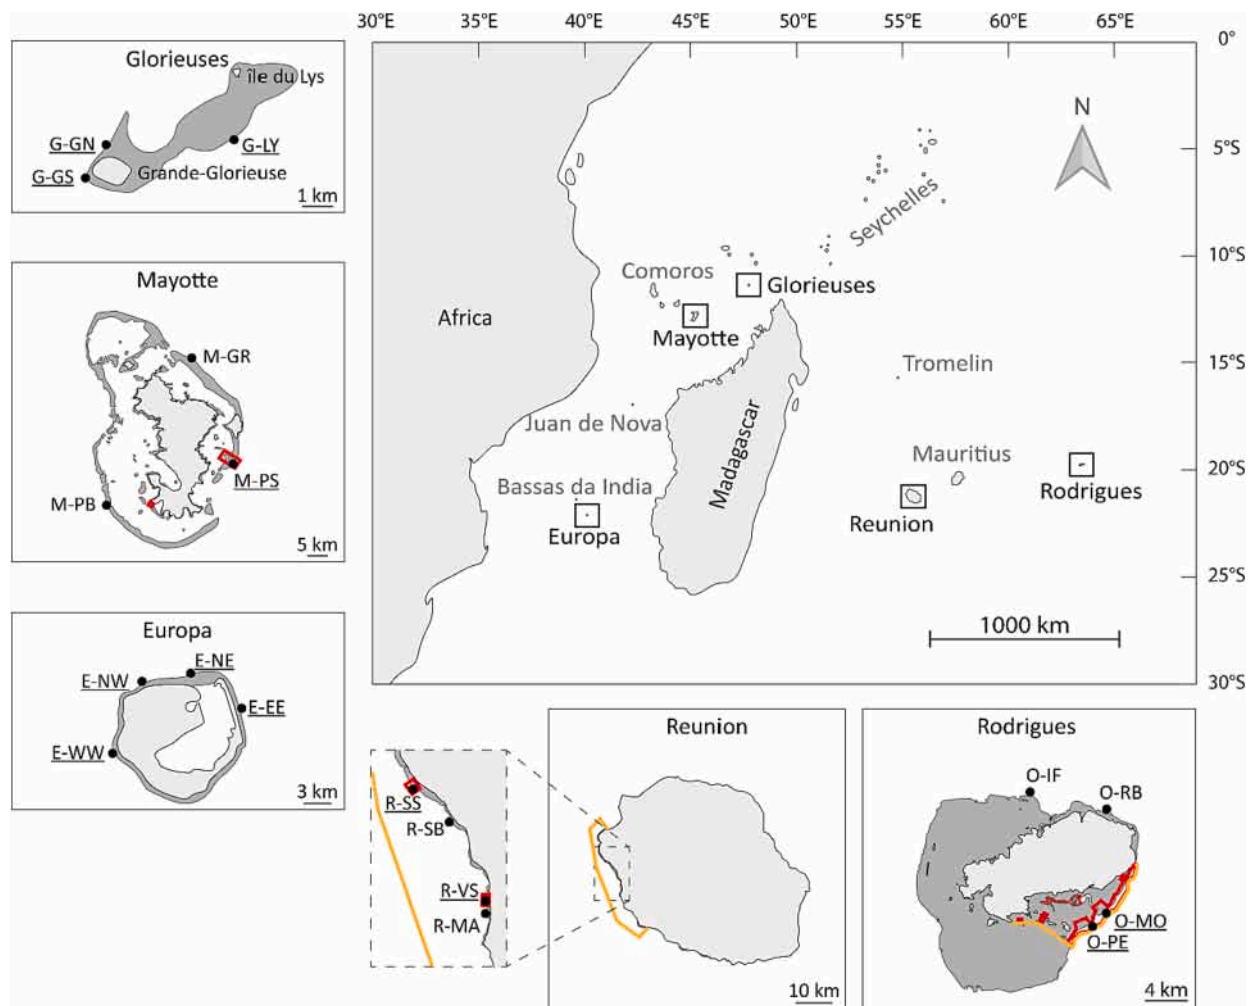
Glorieuses
île du Lys
G-GN
G-LY
G-GS
Grande-Glorieuse
1 km

Mayotte
M-GR
M-PS
M-PB
5 km

Europa
E-NE
E-NW
E-EE
E-WW
3 km

30°E 35°E 40°E 45°E 50°E 55°E 60°E 65°E
0°
5°S
10°S
15°S
20°S
25°S
30°S
N
Seychelles
Comoros
Glorieuses
Africa
Mayotte
Tromelin
Juan de Nova
Madagascar
Mauritius
Bassas da India
Europa
Reunion
Rodrigues
1000 km

R-SS
R-SB
R-VS
R-MA

Reunion
10 km

Rodrigues
O-IF
O-RB
O-MO
O-PE
4 km